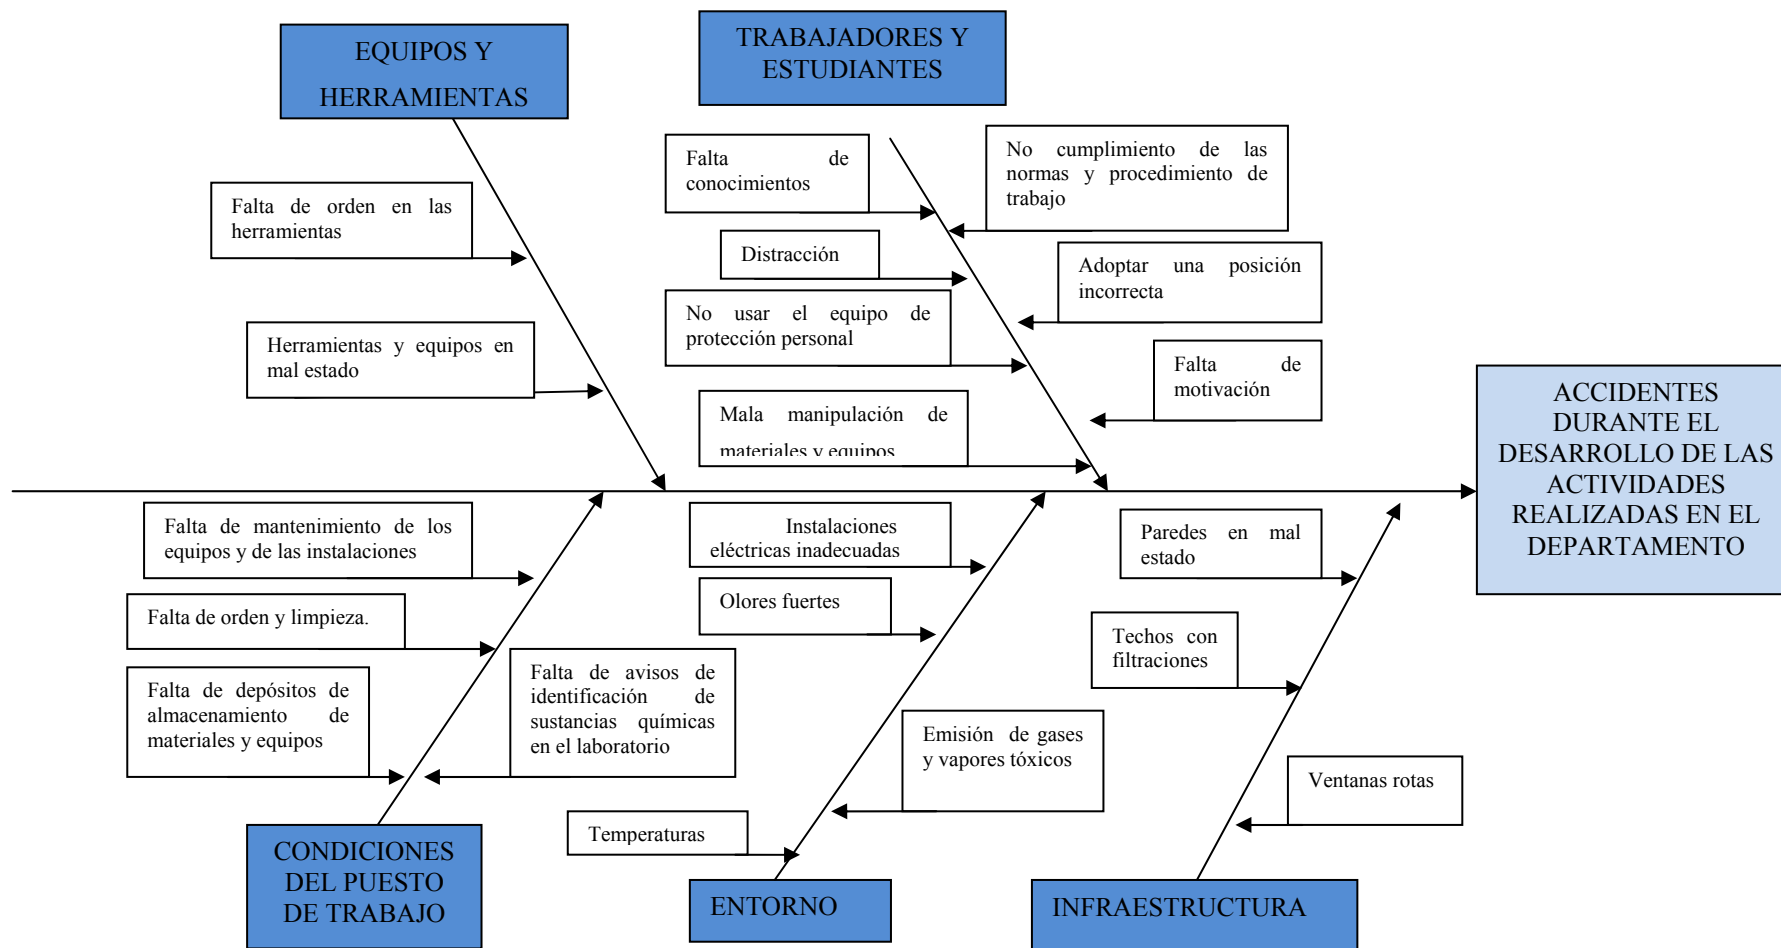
EQUIPOS Y HERRAMIENTAS

TRABAJADORES Y ESTUDIANTES

Falta de conocimientos

No cumplimiento de las normas y procedimiento de trabajo

Falta de orden en las herramientas

Distracción

Adoptar una posición incorrecta

No usar el equipo de protección personal

Herramientas y equipos en mal estado

Falta de motivación

Mala manipulación de materiales y equipos

ACCIDENTES DURANTE EL DESARROLLO DE LAS ACTIVIDADES REALIZADAS EN EL DEPARTAMENTO

Falta de mantenimiento de los equipos y de las instalaciones

Instalaciones eléctricas inadecuadas

Paredes en mal estado

Falta de orden y limpieza.

Olores fuertes

Techos con filtraciones

Falta de depósitos de almacenamiento de materiales y equipos

Falta de avisos de identificación de sustancias químicas en el laboratorio

Emisión de gases y vapores tóxicos

Ventanas rotas

Temperaturas

CONDICIONES DEL PUESTO DE TRABAJO

ENTORNO

INFRAESTRUCTURA